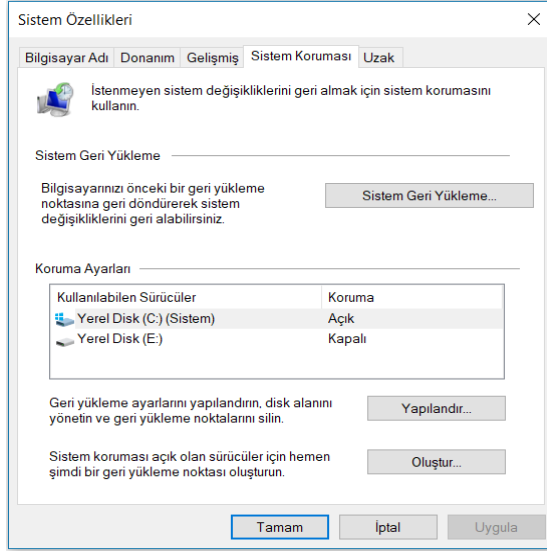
Sistem Özellikleri

×

Bilgisayar Adı | Donanım | Gelişmiş | Sistem Koruması | Uzak

İstenmeyen sistem değişikliklerini geri almak için sistem korumasını kullanın.

Sistem Geri Yükleme

Bilgisayarınızı önceki bir geri yükleme noktasına geri döndürerek sistem değişikliklerini geri alabilirsiniz.

Sistem Geri Yükleme...

Koruma Ayarları

| Kullanılabilen Sürücüler | Koruma |
|---|---|
| Yerel Disk (C:) (Sistem) | Açık |
| Yerel Disk (E:) | Kapalı |

Geri yükleme ayarlarını yapılandırın, disk alanını yönetin ve geri yükleme noktalarını silin.

Yapılandır...

Sistem koruması açık olan sürücüler için hemen şimdi bir geri yükleme noktası oluşturun.

Oluştur...

Tamam | İptal | Uygula